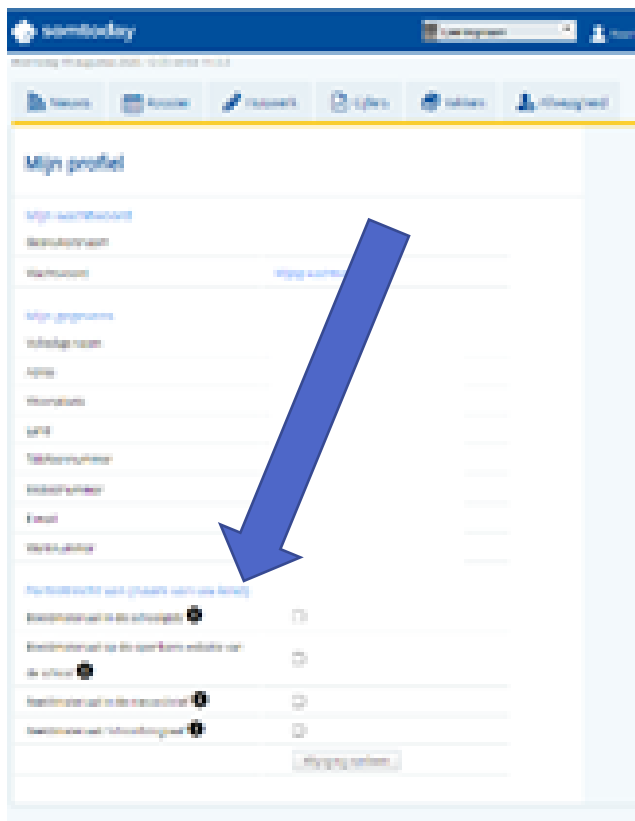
somtoday

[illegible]

Nieuws | Rooster | Huiswerk | Cijfers | Vakken | Afwezigheid

Mijn profiel

Mijn wachtwoord

Gebruikersnaam

Wachtwoord

Mijn gegevens

Volledige naam

Adres

Woonplaats

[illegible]

Telefoonnummer

Mobielnummer

E-mail

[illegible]

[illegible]

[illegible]

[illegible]

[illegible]

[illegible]

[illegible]